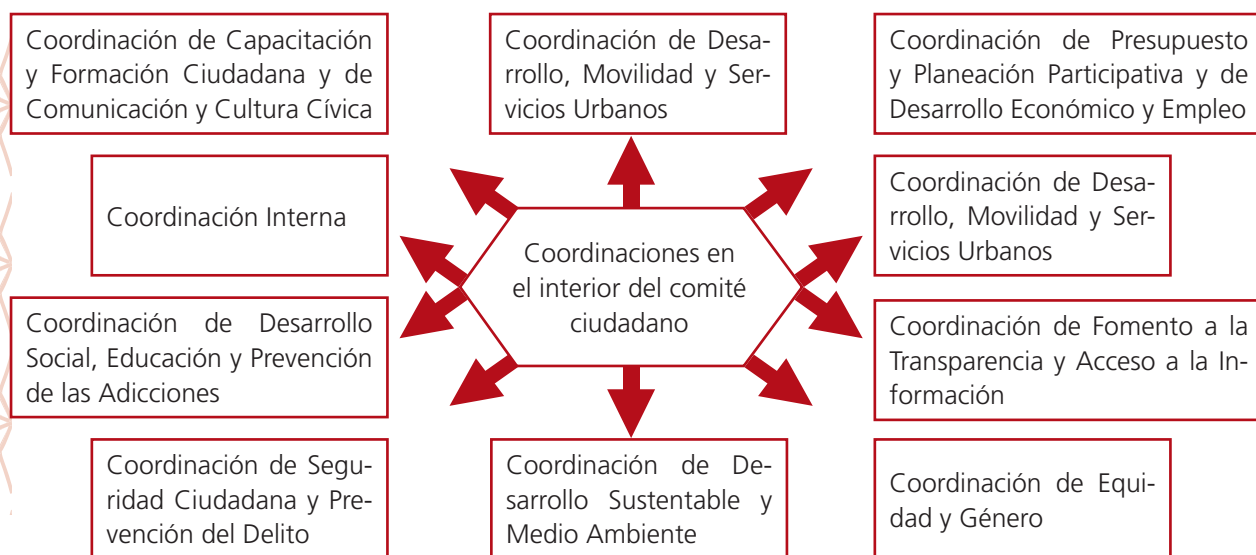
Coordinación de Capacitación y Formación Ciudadana y de Comunicación y Cultura Cívica

Coordinación de Desarrollo, Movilidad y Servicios Urbanos

Coordinación de Presupuesto y Planeación Participativa y de Desarrollo Económico y Empleo

Coordinación Interna

Coordinaciones en el interior del comité ciudadano

Coordinación de Desarrollo, Movilidad y Servicios Urbanos

Coordinación de Desarrollo Social, Educación y Prevención de las Adicciones

Coordinación de Fomento a la Transparencia y Acceso a la Información

Coordinación de Seguridad Ciudadana y Prevención del Delito

Coordinación de Desarrollo Sustentable y Medio Ambiente

Coordinación de Equidad y Género